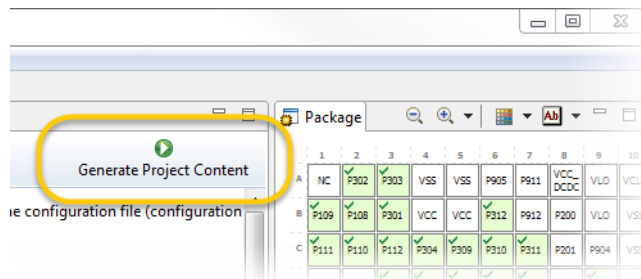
Generate Project Content

e configuration file (configuration

Package

| | 1 | 2 | 3 | 4 | 5 | 6 | 7 | 8 | 9 | 10 |
|---|---|---|---|---|---|---|---|---|---|---|
| A | NC | P302 | P303 | VSS | VSS | P905 | P911 | VCC_DCDC | VLO | VCL |
| B | P109 | P108 | P301 | VCC | VCC | P312 | P912 | P200 | VLO | VS |
| C | P111 | P110 | P112 | P304 | P309 | P310 | P311 | P201 | P904 | VS |